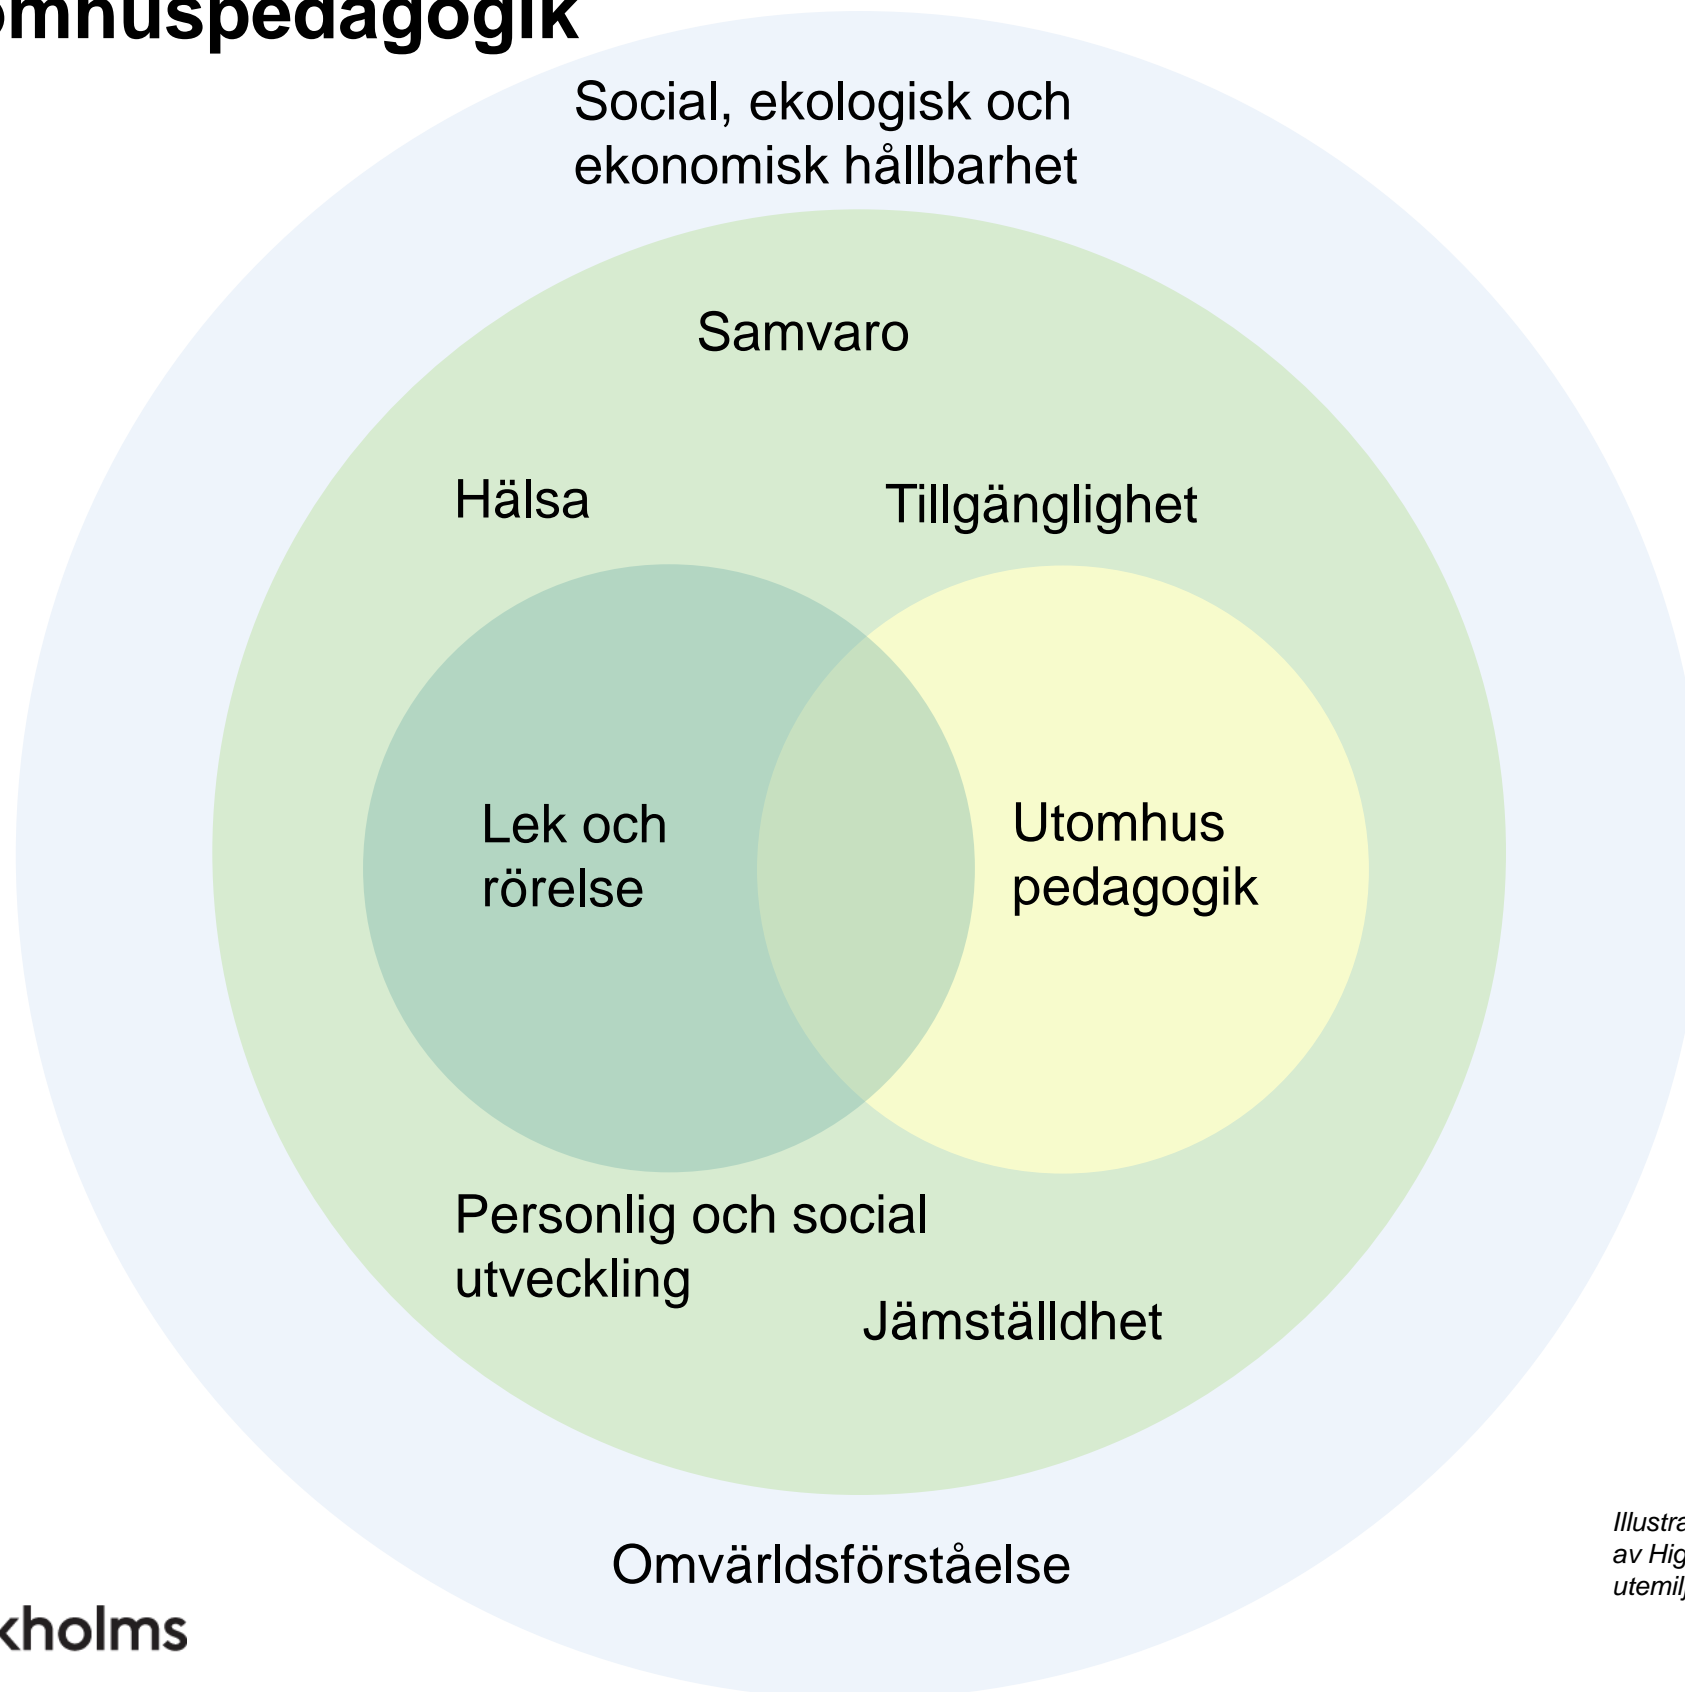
omhuspedagogik

Social, ekologisk och ekonomisk hållbarhet

Samvaro

Hälsa

Tillgänglighet

Lek och rörelse

Utomhus pedagogik

Personlig och social utveckling

Jämställdhet

Omvärldsförståelse

kholms

Illustra
av Hig
utemil